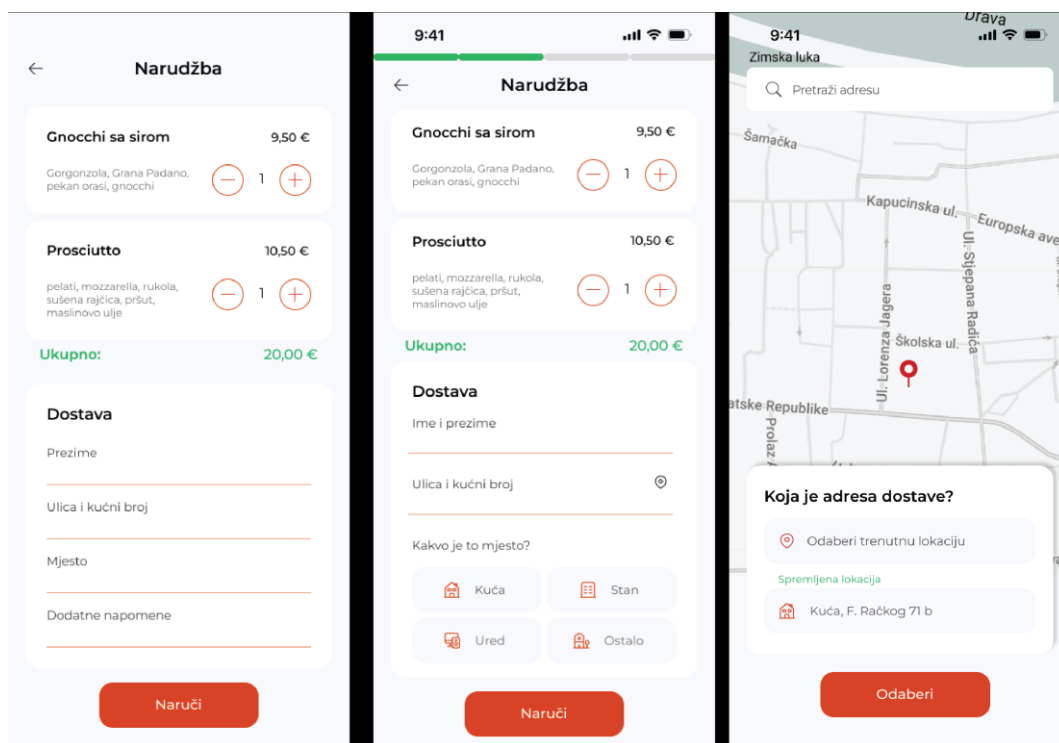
←

Narudžba

Gnocchi sa sirom 9,50 €

Gorgonzola, Grana Padano, pekan orasi, gnocchi

1

Prosciutto 10,50 €

pelati, mozzarella, rukola, sušena rajčica, pršut, maslinovo ulje

1

Ukupno: 20,00 €

Dostava

Prezime

Ulica i kućni broj

Mjesto

Dodatne napomene

Naruči

9:41

←

Narudžba

Gnocchi sa sirom 9,50 €

Gorgonzola, Grana Padano, pekan orasi, gnocchi

1

Prosciutto 10,50 €

pelati, mozzarella, rukola, sušena rajčica, pršut, maslinovo ulje

1

Ukupno: 20,00 €

Dostava

Ime i prezime

Ulica i kućni broj

Kakvo je to mjesto?

Kuća

Stan

Ured

Ostalo

Naruči

9:41

Drava

Zimska luka

Pretraži adresu

Šamačka

Kapucinska ul.

Europska ave

Ul. Stjepana Radića

Ul. Lorenza Jagera

Školska ul.

atske Republike

Prolaz

Koja je adresa dostave?

Odaberi trenutnu lokaciju

Spremljena lokacija

Kuća, F. Račkog 71 b

Odaberi